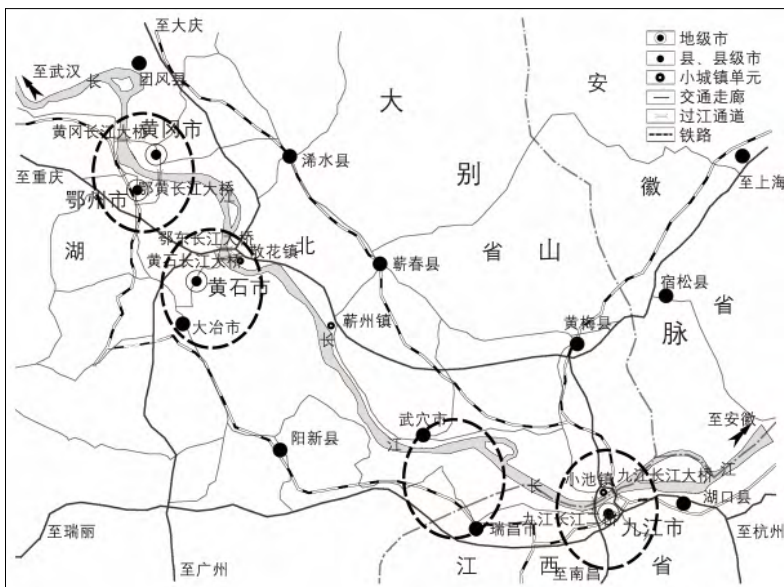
至大庆
至武汉
团风县
黄冈长江大桥
黄冈市
至重庆
鄂州市
鄂黄长江大桥
湖
鄂东长江大桥
散花镇
黄石长江大桥
黄石市
大冶市
北
浠水县
大
别
省
山
蕲春县
蕲州镇
长
安
徽
省
宿松县
黄梅县
脉
至上海
武穴市
江
阳新县
瑞昌市
九江长江大桥
小池镇
九江长江大桥
九江市
湖口县
至安徽
江
长
至瑞丽
至广州
江
西
至南昌
省
至杭州
地级市
县、县级市
小城镇单元
交通走廊
过江通道
铁路